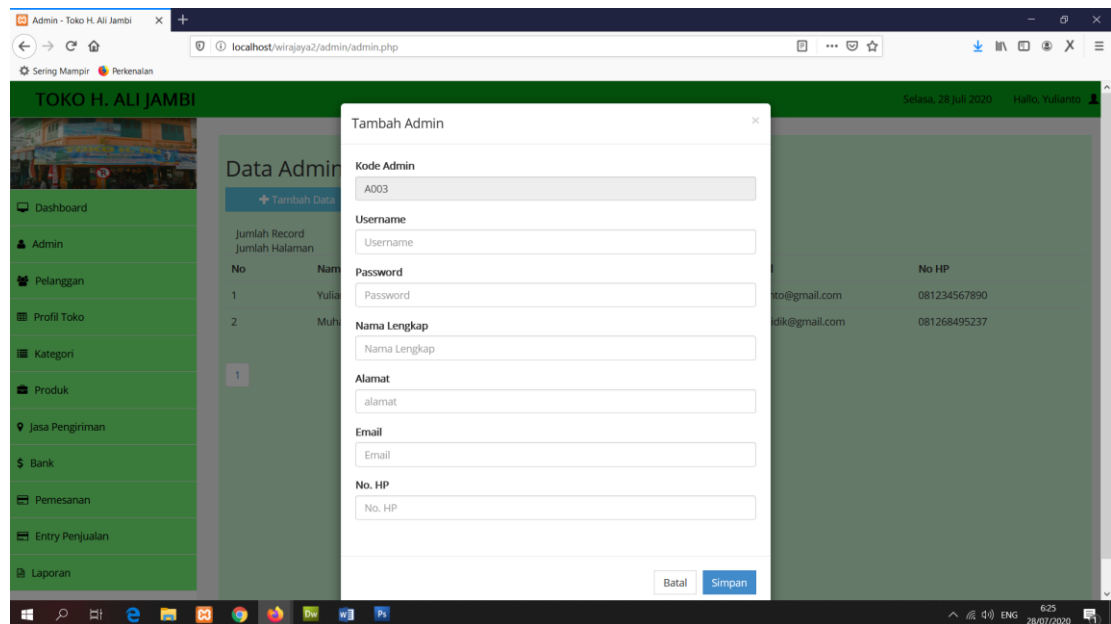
Admin - Toko H. Ali Jambi

localhost/wirajaya2/admin/admin.php

Sering Mampir Perkenalan

TOKO H. ALI JAMBI

Selasa, 28 Juli 2020 Hallo, Yulianto

Dashboard
Admin
Pelanggan
Profil Toko
Kategori
Produk
Jasa Pengiriman
$ Bank
Pemesanan
Entry Penjualan
Laporan

Data Admin
+ Tambah Data
Jumlah Record
Jumlah Halaman

| No | Nam | | No HP |
|---|---|---|---|
| 1 | Yulia | nto@gmail.com | 081234567890 |
| 2 | Muh | idik@gmail.com | 081268495237 |

1

Tambah Admin ×

Kode Admin
A003

Username
Username

Password
Password

Nama Lengkap
Nama Lengkap

Alamat
alamat

Email
Email

No. HP
No. HP

Batal Simpan

Dw Ps

ENG 6:25 28/07/2020